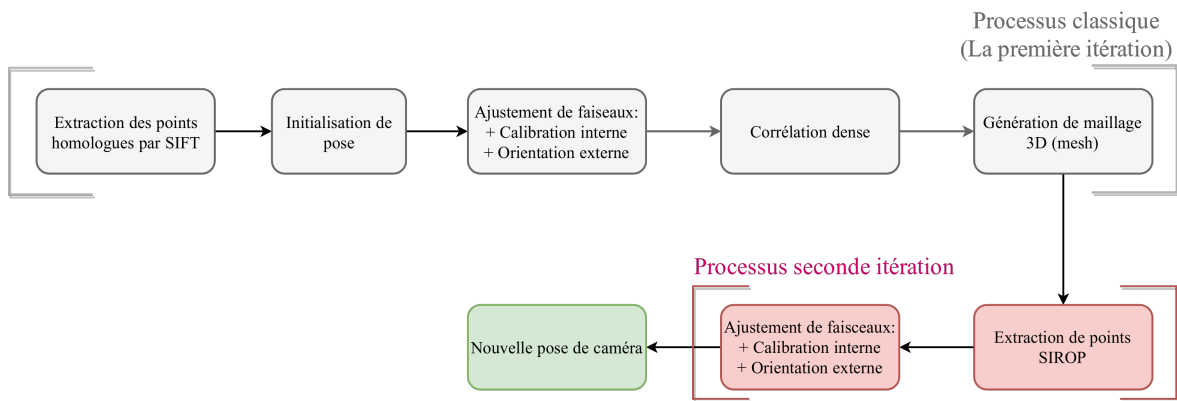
Processus classique
(La première itération)

Extraction des points homologues par SIFT

Initialisation de pose

Ajustement de faiseaux:
+ Calibration interne
+ Orientation externe

Corrélation dense

Génération de maillage 3D (mesh)

Processus seconde itération

Extraction de points SIROP

Ajustement de faisceaux:
+ Calibration interne
+ Orientation externe

Nouvelle pose de caméra